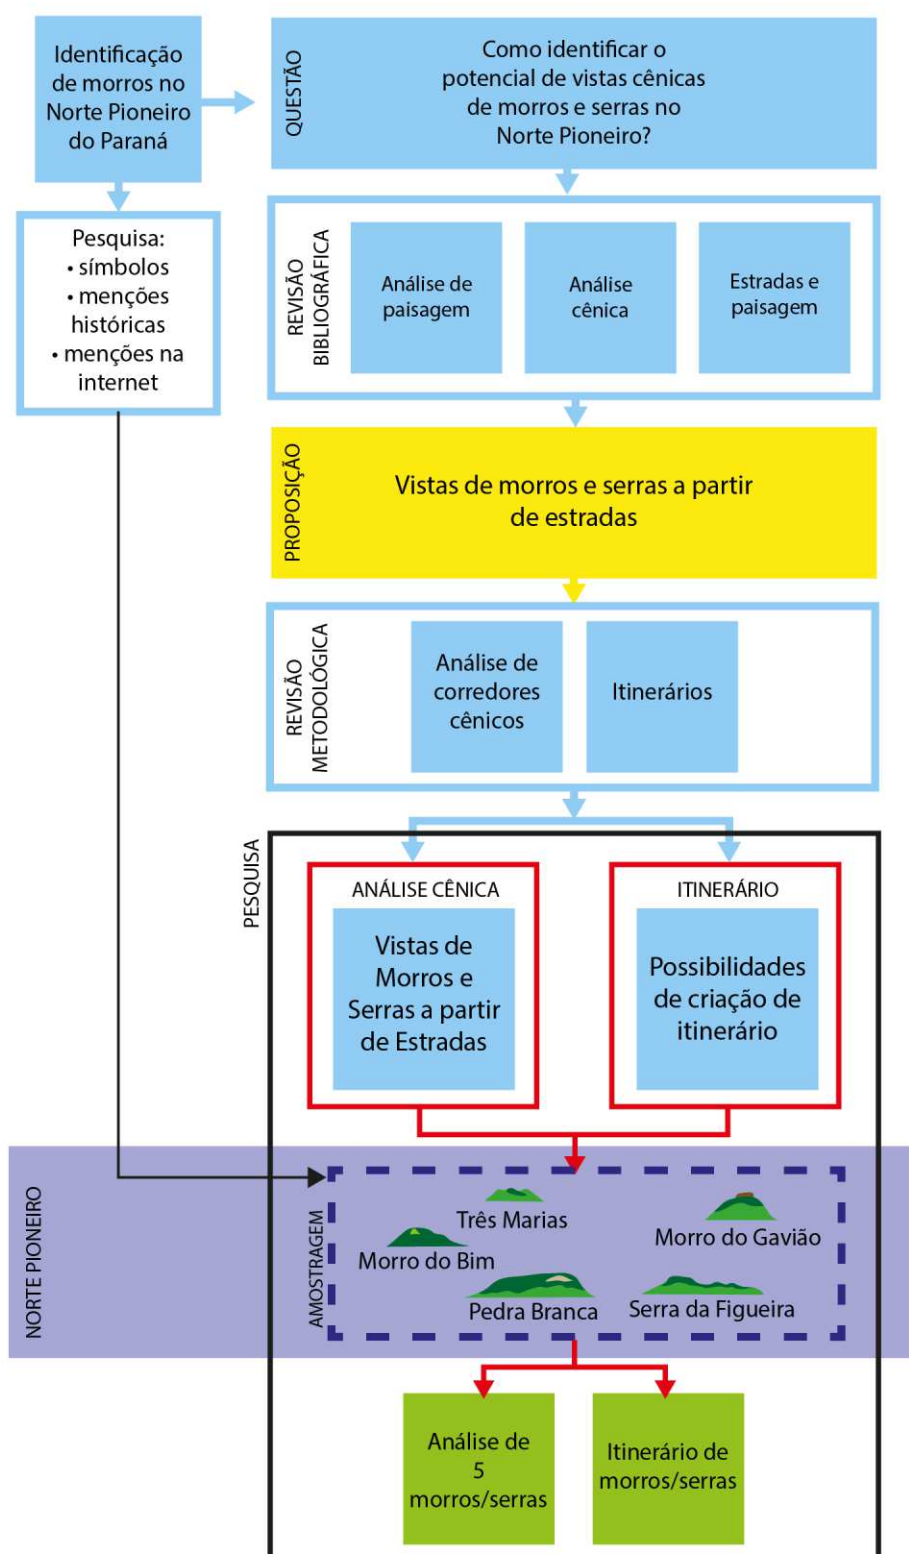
Identificação de morros no Norte Pioneiro do Paraná

QUESTÃO

Como identificar o potencial de vistas cênicas de morros e serras no Norte Pioneiro?

Pesquisa:
• símbolos
• menções históricas
• menções na internet

REVISÃO BIBLIOGRÁFICA

Análise de paisagem

Análise cênica

Estradas e paisagem

PROPOSIÇÃO

Vistas de morros e serras a partir de estradas

REVISÃO METODOLÓGICA

Análise de corredores cênicos

Itinerários

PESQUISA

ANÁLISE CÊNICA

Vistas de Morros e Serras a partir de Estradas

ITINERÁRIO

Possibilidades de criação de itinerário

NORTE PIONEIRO

AMOSTRAGEM

Três Marias

Morro do Gavião

Morro do Bim

Pedra Branca

Serra da Figueira

Análise de 5 morros/serras

Itinerário de morros/serras